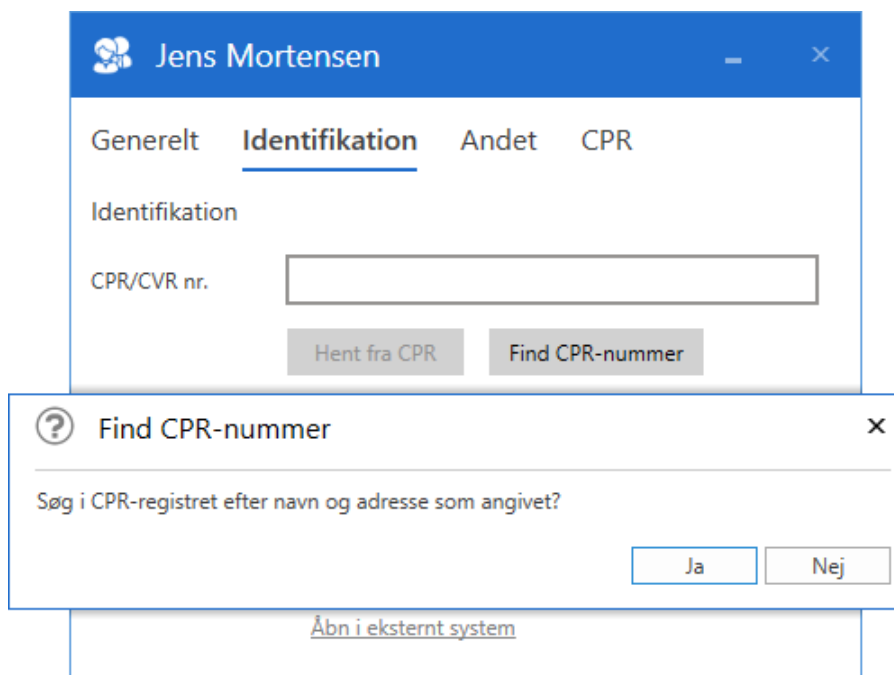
Jens Mortensen

Generelt Identifikation Andet CPR

Identifikation

CPR/CVR nr.

Hent fra CPR Find CPR-nummer

Find CPR-nummer

Søg i CPR-registret efter navn og adresse som angivet?

Ja Nej

Åbn i eksternt system